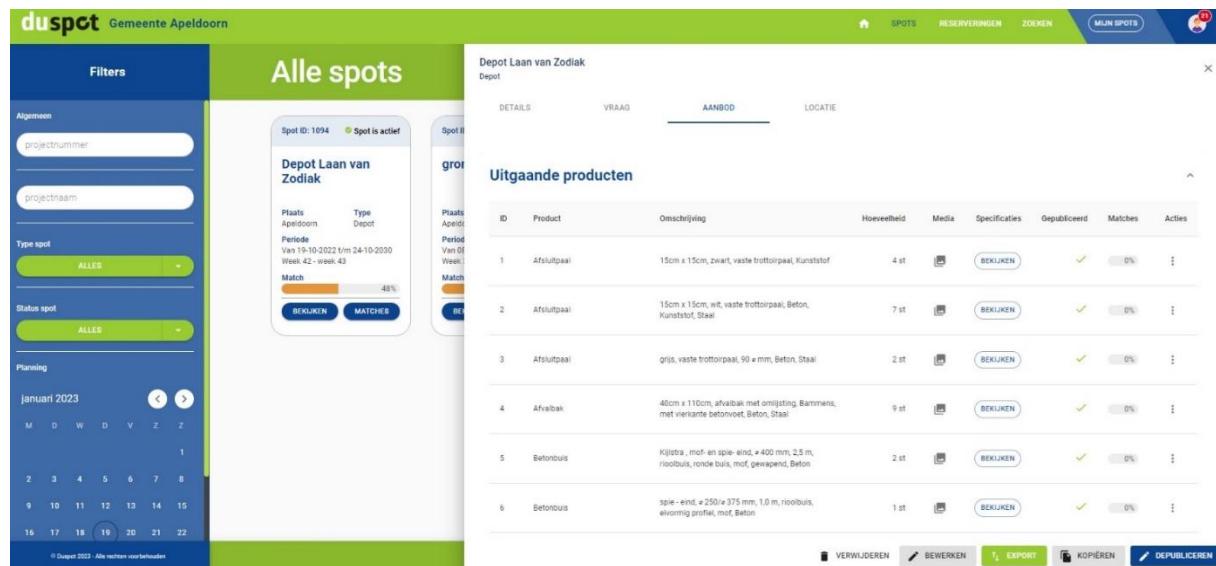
duspot Gemeente Apeldoorn

SPOTS RESERVERINGEN ZOEKEN MIJN SPOTS

Filters

Algemeen

projectnummer

projectnaam

Type spot

ALLES

Status spot

ALLES

Planning

januari 2023

| M | D | W | D | V | Z | Z |
|---|---|---|---|---|---|---|
| | | | | | | 1 |
| 2 | 3 | 4 | 5 | 6 | 7 | 8 |
| 9 | 10 | 11 | 12 | 13 | 14 | 15 |
| 16 | 17 | 18 | 19 | 20 | 21 | 22 |

© Duspot 2023 - Alle rechten voorbehouden

Alle spots

Spot ID: 1094 Spot is actief

Depot Laan van Zodiak

Plaats Apeldoorn Type Depot

Periode Van 19-10-2022 t/m 24-10-2030 Week 42 - week 43

Match 48%

BEKIJKEN MATCHES

Spot I

gro

Plaats Apeld

Period Van 0 Week

Match

BE

Depot Laan van Zodiak
Depot

DETAILS VRAAG AANBOD LOCATIE

Uitgaande producten

| ID | Product | Omschrijving | Hoeveelheid | Media | Specificaties | Gepubliceerd | Matches | Acties |
|---|---|---|---|---|---|---|---|---|
| 1 | Afsluitpaal | 15cm x 15cm, zwart, vaste trottoirpaal, Kunststof | 4 st | | BEKIJKEN | ✓ | 0% | ⋮ |
| 2 | Afsluitpaal | 15cm x 15cm, wit, vaste trottoirpaal, Beton, Kunststof, Staal | 7 st | | BEKIJKEN | ✓ | 0% | ⋮ |
| 3 | Afsluitpaal | grijs, vaste trottoirpaal, 90 ⌀ mm, Beton, Staal | 2 st | | BEKIJKEN | ✓ | 0% | ⋮ |
| 4 | Afvalbak | 40cm x 110cm, afvalbak met omlijsting, Bammens, met vierkante betonvoet, Beton, Staal | 9 st | | BEKIJKEN | ✓ | 0% | ⋮ |
| 5 | Betonbuis | Kijlstra , mof- en spie- eind, ⌀ 400 mm, 2,5 m, rioolbuis, ronde buis, mof, gewapend, Beton | 2 st | | BEKIJKEN | ✓ | 0% | ⋮ |
| 6 | Betonbuis | spie - eind, ⌀ 250/⌀ 375 mm, 1,0 m, rioolbuis, eivormig profiel, mof, Beton | 1 st | | BEKIJKEN | ✓ | 0% | ⋮ |

VERWIJDEREN BEWERKEN EXPORT KOPIËREN DEPUBLICEREN